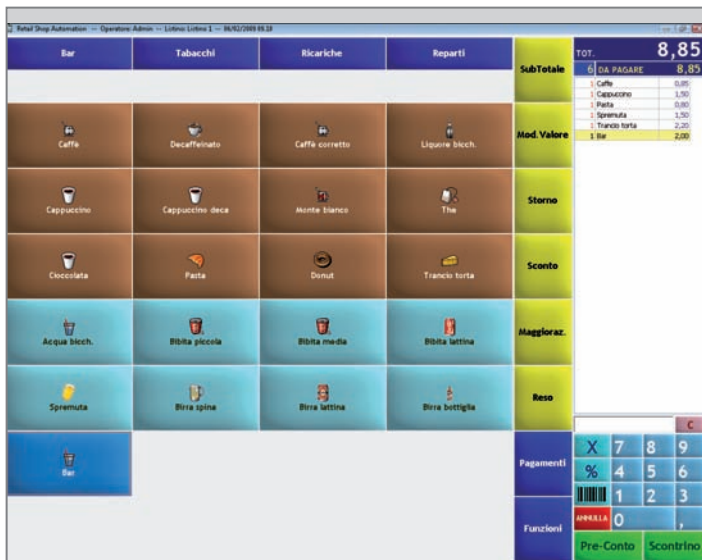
Retail Shop Automation — Operatore: Admin — Listino: Listino 1 — 06/02/2009 09.18

Bar
Tabacchi
Ricariche
Reparti

SubTotale

TOT. 8,85
6 DA PAGARE 8,85

| | | |
|---|---|---|
| 1 | Caffè | 0,85 |
| 1 | Cappuccino | 1,50 |
| 1 | Pasta | 0,80 |
| 1 | Spremuta | 1,50 |
| 1 | Trancio torta | 2,20 |
| 1 | Bar | 2,00 |

Caffè
Decaffeinato
Caffè corretto
Liquore bicch.

Mod. Valore

Cappuccino
Cappuccino deca
Monte bianco
The

Storno

Cioccolata
Pasta
Donut
Trancio torta

Sconto

Acqua bicch.
Bibita piccola
Bibita media
Bibita lattina

Maggioraz.

Spremuta
Birra spina
Birra lattina
Birra bottiglia

Reso

Bar

Pagamenti

Funzioni

C
X 7 8 9
% 4 5 6
1 2 3
ANNULLA 0 ,

Pre-Conto
Scontrino